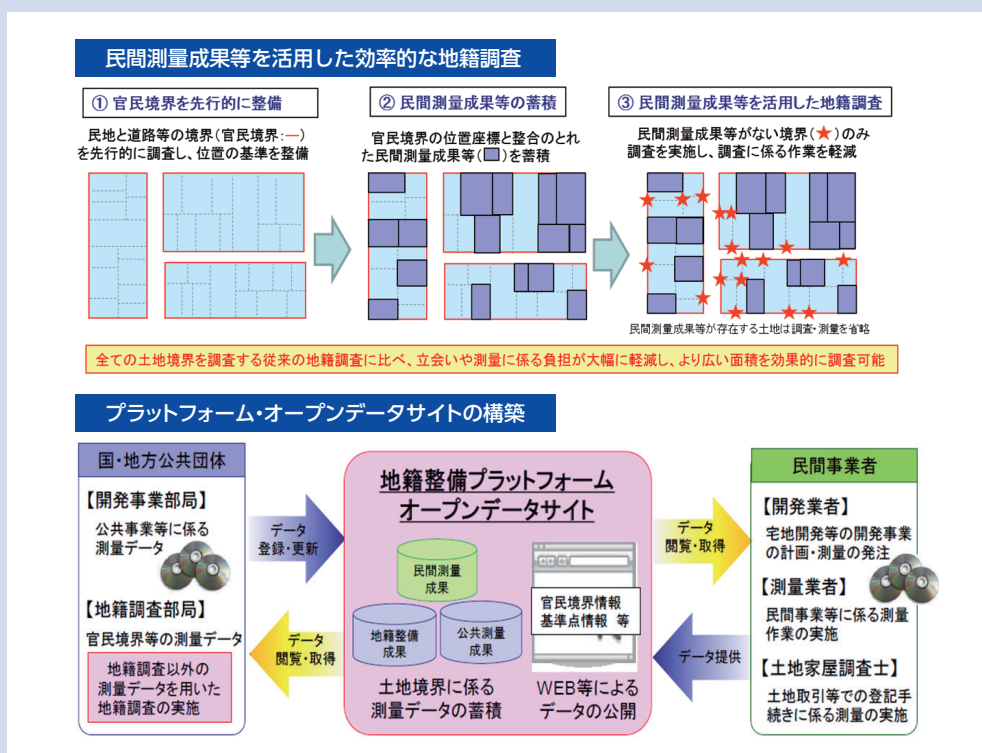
民間測量成果等を活用した効率的な地籍調査

① 官民境界を先行的に整備

民地と道路等の境界（官民境界：—）を先行的に調査し、位置の基準を整備

② 民間測量成果等の蓄積

官民境界の位置座標と整合のとれた民間測量成果等（ ）を蓄積

③ 民間測量成果等を活用した地籍調査

民間測量成果等がない境界（★）のみ調査を実施し、調査に係る作業を軽減

民間測量成果等が存在する土地は調査・測量を省略

全ての土地境界を調査する従来の地籍調査に比べ、立会いや測量に係る負担が大幅に軽減し、より広い面積を効果的に調査可能

プラットフォーム・オープンデータサイトの構築

国・地方公共団体

【開発事業部局】
公共事業等に係る測量データ

【地籍調査部局】
官民境界等の測量データ

地籍調査以外の測量データを用いた地籍調査の実施

データ登録・更新

データ閲覧・取得

地籍整備プラットフォーム
オープンデータサイト

民間測量成果

地籍整備成果

公共測量成果

官民境界情報
基準点情報 等

土地境界に係る測量データの蓄積

WEB等によるデータの公開

データ閲覧・取得

データ提供

民間事業者

【開発業者】
宅地開発等の開発事業の計画・測量の発注

【測量業者】
民間事業等に係る測量作業の実施

【土地家屋調査士】
土地取引等での登記手続きに係る測量の実施